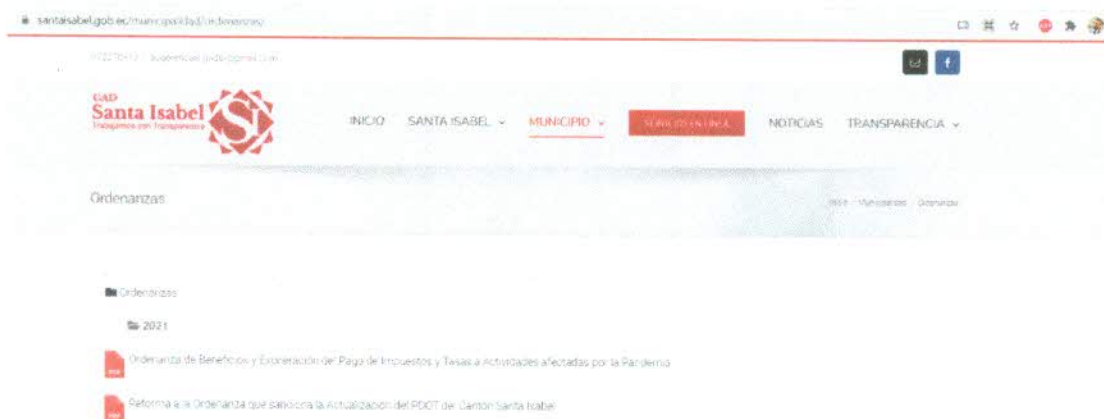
santaisabel.gob.ec/municipalidad/ordenanzas/

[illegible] | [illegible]

GAD
Santa Isabel
Trabajamos con Transparencia

INICIO SANTA ISABEL MUNICIPIO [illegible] NOTICIAS TRANSPARENCIA

Ordenanzas

Inicio / Municipio / Ordenanzas

Ordenanzas

2021

Ordenanza de Beneficios y Exoneración del Pago de Impuestos y Tasas a Actividades afectadas por la Pandemia

Reforma a la Ordenanza que sanciona la Actualización del PDOT del Cantón Santa Isabel